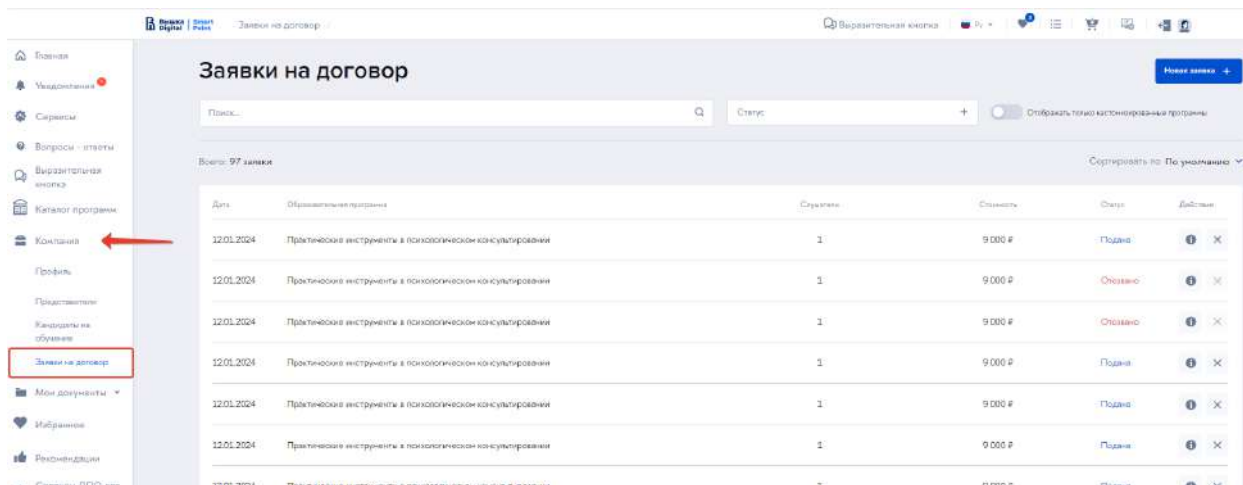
Вышка Digital | Smart Point   Заявки на договор

Выразительная кнопка   Ru

Главная
Уведомления
Сервисы
Вопросы - ответы
Выразительная кнопка
Каталог программ
Компания
Профиль
Представители
Кандидаты на обучение
Заявки на договор
Мои документы
Избранное
Рекомендации
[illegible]

Заявки на договор

Новая заявка +

Поиск...   Статус   +   Отображать только кастомизированные программы

Всего: 97 заявки   Сортировать по: По умолчанию

| Дата | Образовательная программа | Слушатели | Стоимость | Статус | Действия |
|---|---|---|---|---|---|
| 12.01.2024 | Практические инструменты в психологическом консультировании | 1 | 9 000 ₽ | Подана | ✕ |
| 12.01.2024 | Практические инструменты в психологическом консультировании | 1 | 9 000 ₽ | Отозвано | ✕ |
| 12.01.2024 | Практические инструменты в психологическом консультировании | 1 | 9 000 ₽ | Отозвано | ✕ |
| 12.01.2024 | Практические инструменты в психологическом консультировании | 1 | 9 000 ₽ | Подана | ✕ |
| 12.01.2024 | Практические инструменты в психологическом консультировании | 1 | 9 000 ₽ | Подана | ✕ |
| 12.01.2024 | Практические инструменты в психологическом консультировании | 1 | 9 000 ₽ | Подана | ✕ |